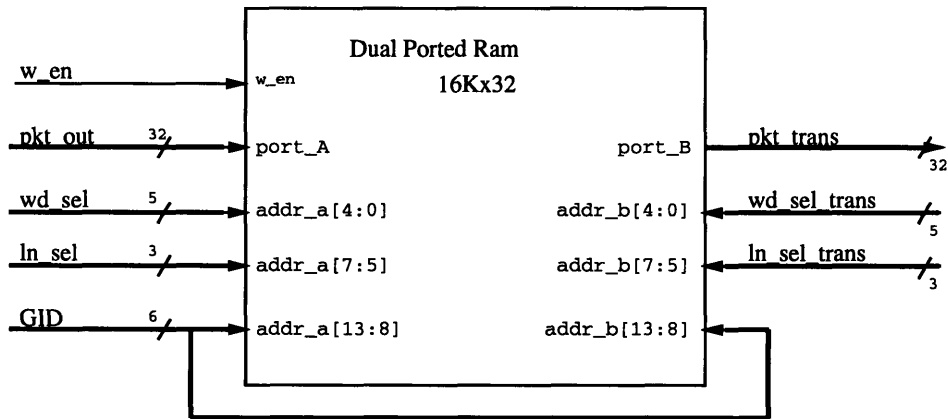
Dual Ported Ram
16Kx32

w_en
w_en
pkt_out 32
port_A
wd_sel 5
addr_a[4:0]
ln_sel 3
addr_a[7:5]
GID 6
addr_a[13:8]

port_B
pkt_trans 32
addr_b[4:0]
wd_sel_trans 5
addr_b[7:5]
ln_sel_trans 3
addr_b[13:8]